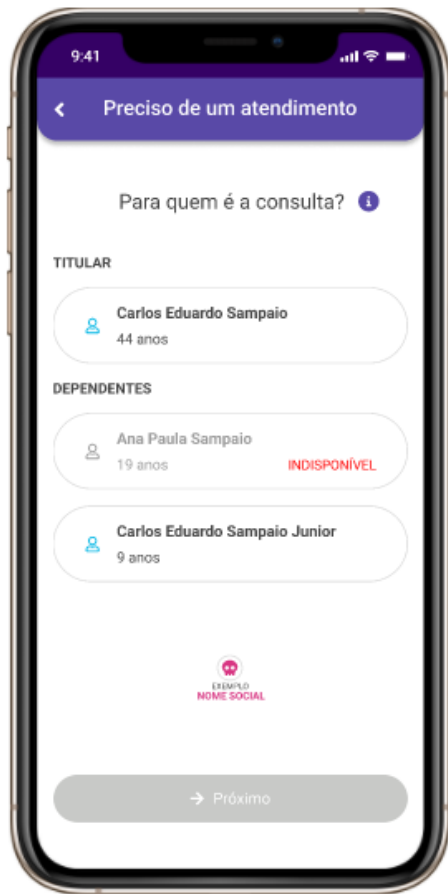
9:41

Preciso de um atendimento

Para quem é a consulta?

TITULAR

Carlos Eduardo Sampaio
44 anos

DEPENDENTES

Ana Paula Sampaio
19 anos
INDISPONÍVEL

Carlos Eduardo Sampaio Junior
9 anos

EXEMPLO
NOME SOCIAL

Próximo